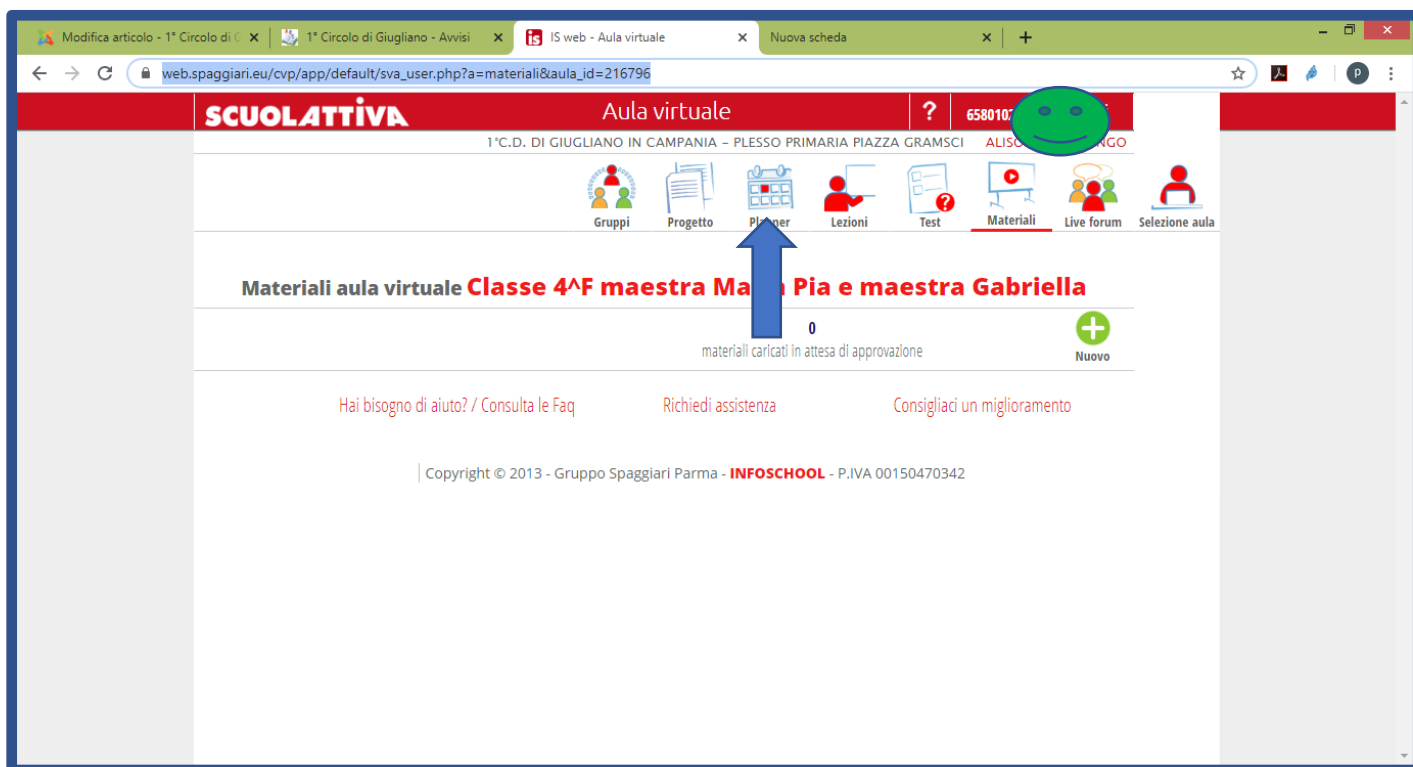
Modifica articolo - 1° Circolo di G ×
1° Circolo di Giugliano - Avvisi ×
IS web - Aula virtuale ×
Nuova scheda ×
+

web.spaggiari.eu/cvp/app/default/sva_user.php?a=materiali&aula_id=216796

SCUOLATTIVA
Aula virtuale
?
65801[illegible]

1°C.D. DI GIUGLIANO IN CAMPANIA – PLESSO PRIMARIA PIAZZA GRAMSCI ALISO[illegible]NGO

Gruppi
Progetto
Pl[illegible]ner
Lezioni
Test
Materiali
Live forum
Selezione aula

Materiali aula virtuale Classe 4^F maestra Ma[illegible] Pia e maestra Gabriella

0
materiali caricati in attesa di approvazione

Nuovo

Hai bisogno di aiuto? / Consulta le Faq
Richiedi assistenza
Consigliaci un miglioramento

Copyright © 2013 - Gruppo Spaggiari Parma - INFOSCHOOL - P.IVA 00150470342